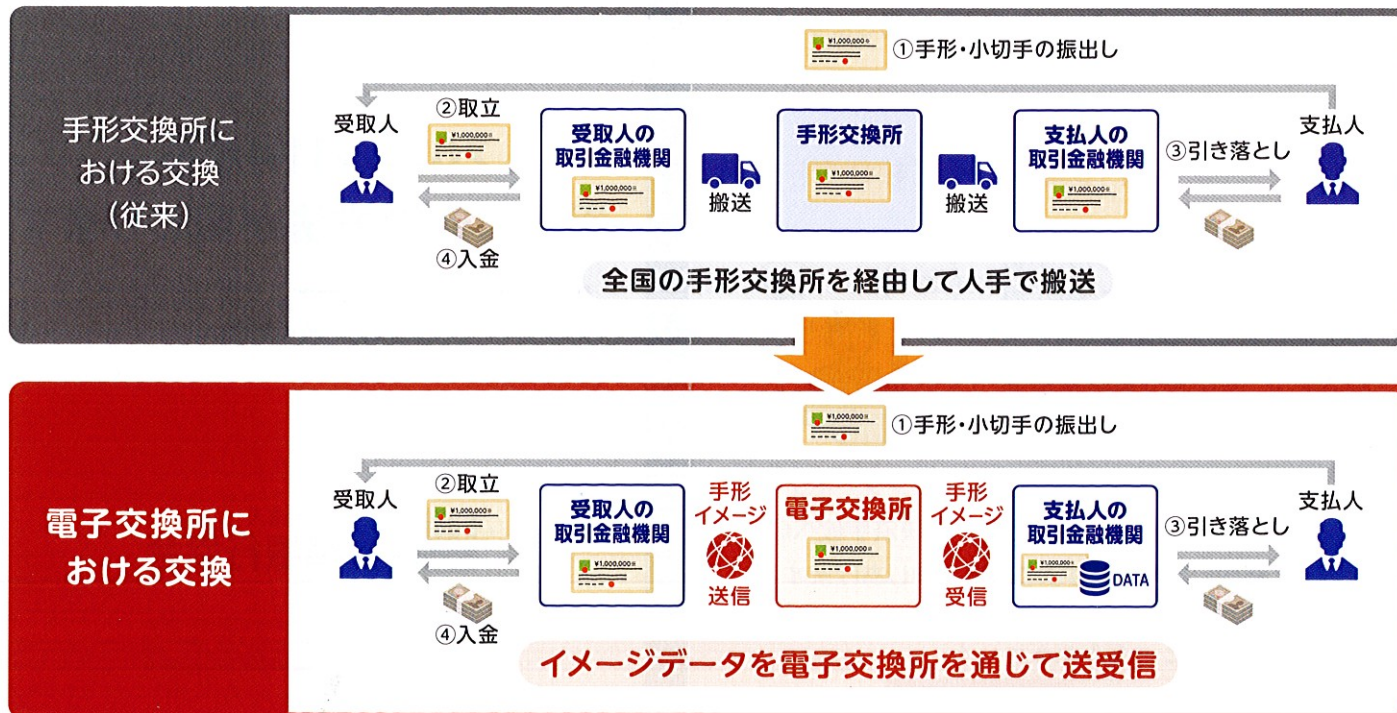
手形交換所における交換（従来）

¥1,000,000※
①手形・小切手の振出し

受取人
②取立
¥1,000,000※
④入金

受取人の取引金融機関
¥1,000,000※

搬送

手形交換所
¥1,000,000※

搬送

支払人の取引金融機関
¥1,000,000※

③引き落とし
支払人

全国の手形交換所を経由して人手で搬送

電子交換所における交換

¥1,000,000※
①手形・小切手の振出し

受取人
②取立
¥1,000,000※
④入金

受取人の取引金融機関
¥1,000,000※

手形イメージ
送信

電子交換所
¥1,000,000※

手形イメージ
受信

支払人の取引金融機関
¥1,000,000※
DATA

③引き落とし
支払人

イメージデータを電子交換所を通じて送受信